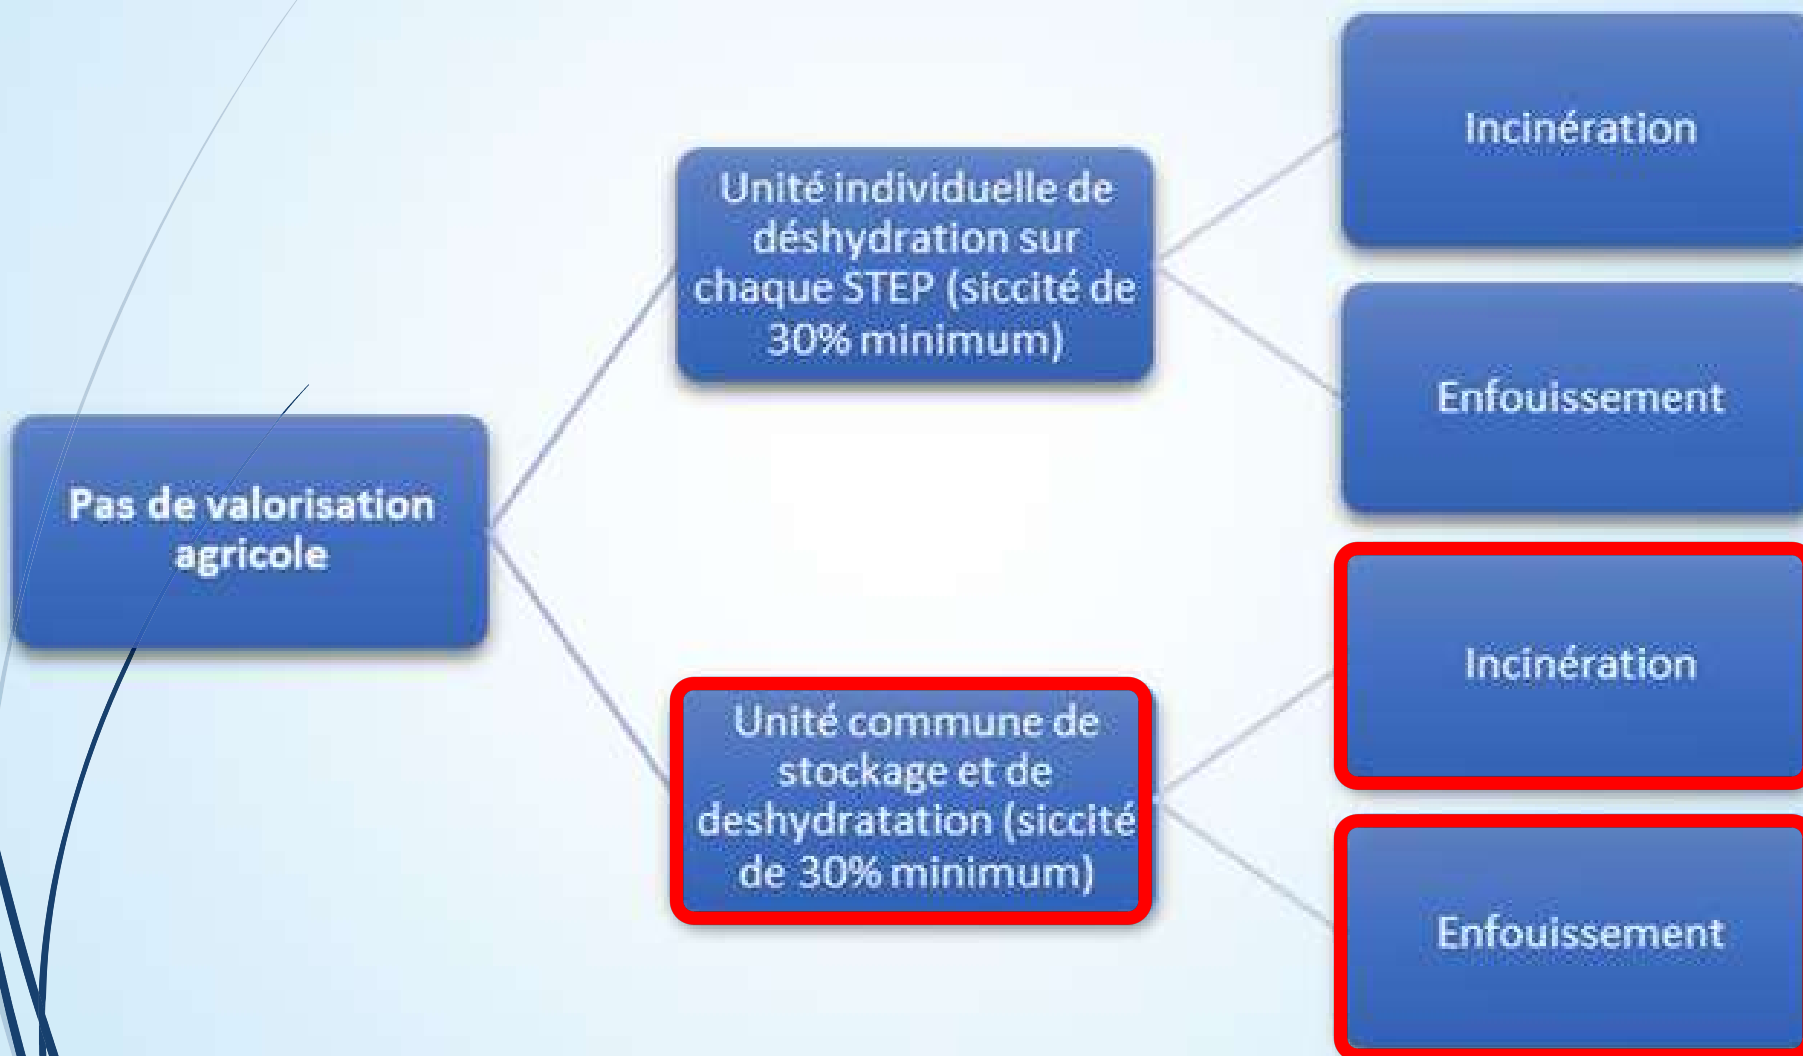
Pas de valorisation agricole

Unité individuelle de déshydration sur chaque STEP (siccité de 30% minimum)

Incinération

Enfouissement

Unité commune de stockage et de deshydratation (siccité de 30% minimum)

Incinération

Enfouissement